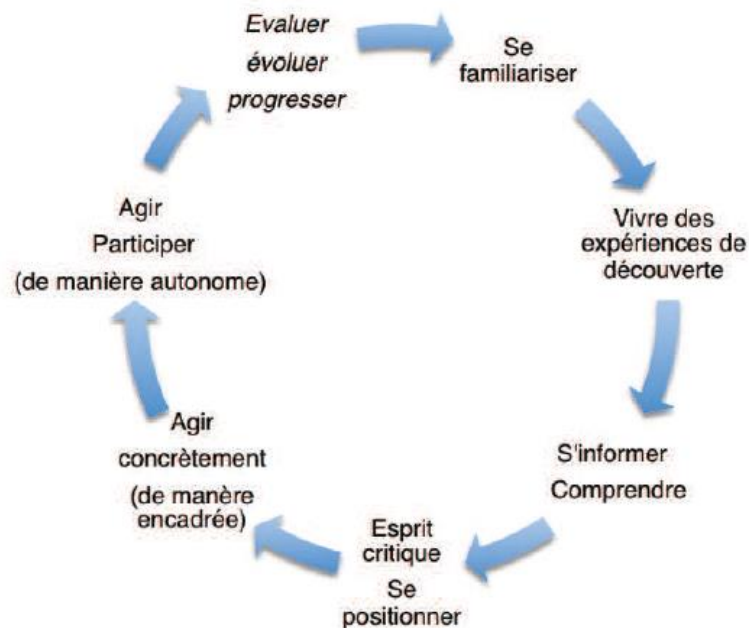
Evaluer
évoluer
progresser

Se familiariser

Vivre des expériences de découverte

S'informer
Comprendre

Esprit critique
Se positionner

Agir concrètement
(de manère encadrée)

Agir
Participer
(de manière autonome)